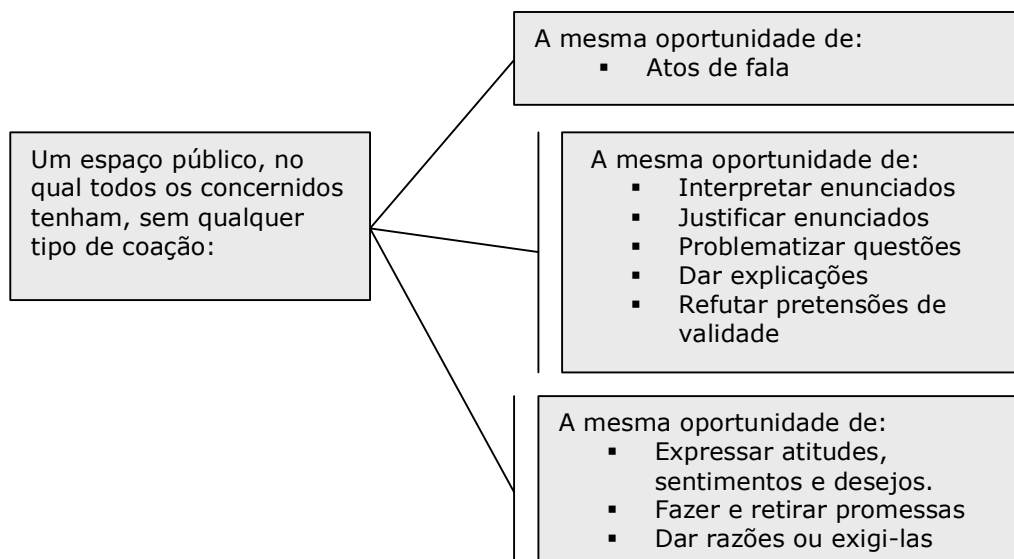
Um espaço público, no qual todos os concernidos tenham, sem qualquer tipo de coação:

A mesma oportunidade de:
- Atos de fala

A mesma oportunidade de:
- Interpretar enunciados
- Justificar enunciados
- Problematizar questões
- Dar explicações
- Refutar pretensões de validade

A mesma oportunidade de:
- Expressar atitudes, sentimentos e desejos.
- Fazer e retirar promessas
- Dar razões ou exigi-las